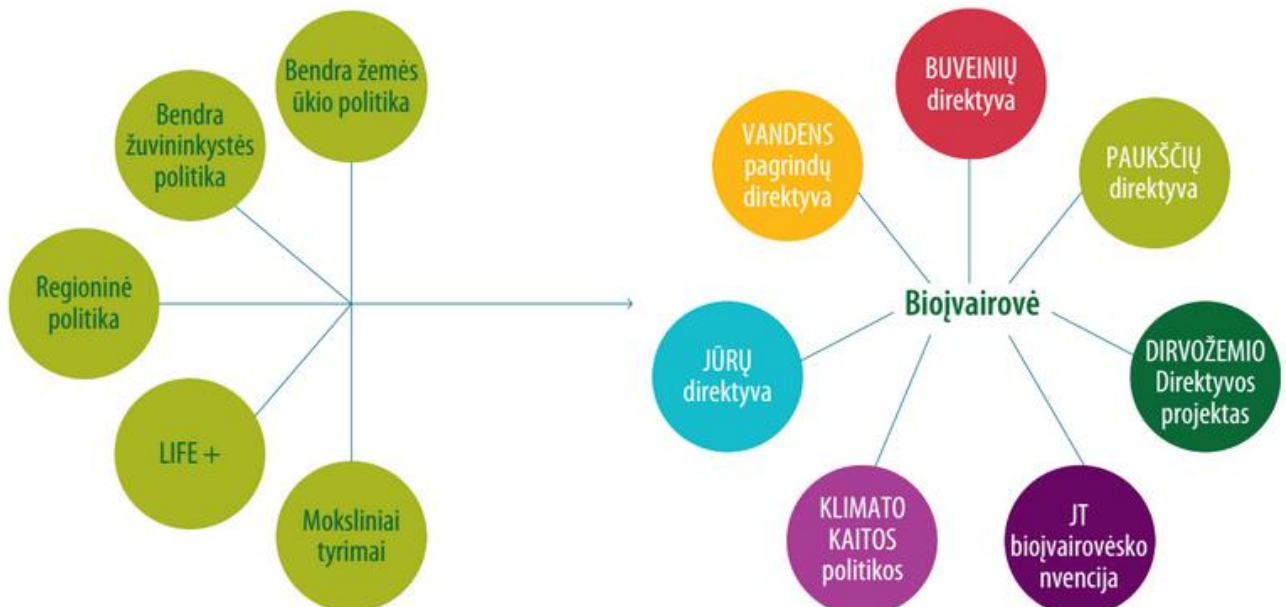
Bendra žemės ūkio politika

Bendra žuvininkystės politika

Regioninė politika

LIFE +

Moksliniai tyrimai

BUVEINIŲ direktyva

VANDENS pagrindų direktyva

PAUKŠČIŲ direktyva

Biojvairovė

DIRVOŽEMIO Direktyvos projektas

JŪRŲ direktyva

KLIMATO KAITOS politikos

JT biojvairovėsko nvencija